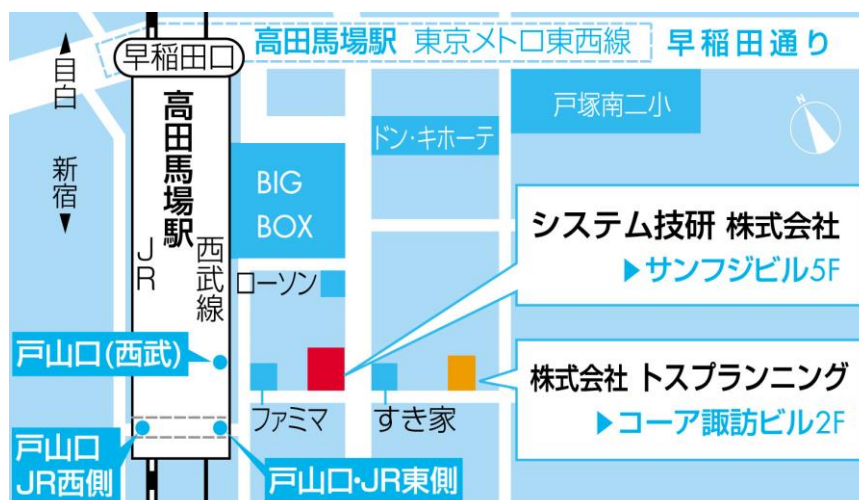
早稲田口

高田馬場駅 東京メトロ東西線

早稲田通り

▲目白

新宿▼

高田馬場駅

JR

西武線

戸塚南二小

ドン・キホーテ

BIG BOX

ローソン

システム技研 株式会社

▶サンフジビル5F

戸山口(西武)

株式会社 トスプランニング

▶コーア諏訪ビル2F

ファミマ

すき家

戸山口 JR西側

戸山口・JR東側